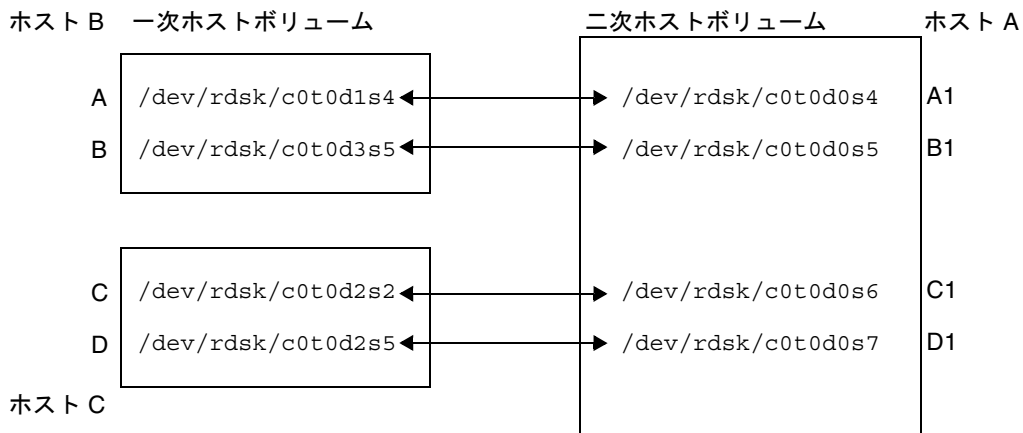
ホスト B 一次ホストボリューム

A /dev/rdsk/c0t0d1s4
B /dev/rdsk/c0t0d3s5

C /dev/rdsk/c0t0d2s2
D /dev/rdsk/c0t0d2s5

ホスト C

二次ホストボリューム

/dev/rdsk/c0t0d0s4 A1
/dev/rdsk/c0t0d0s5 B1
/dev/rdsk/c0t0d0s6 C1
/dev/rdsk/c0t0d0s7 D1

ホスト A